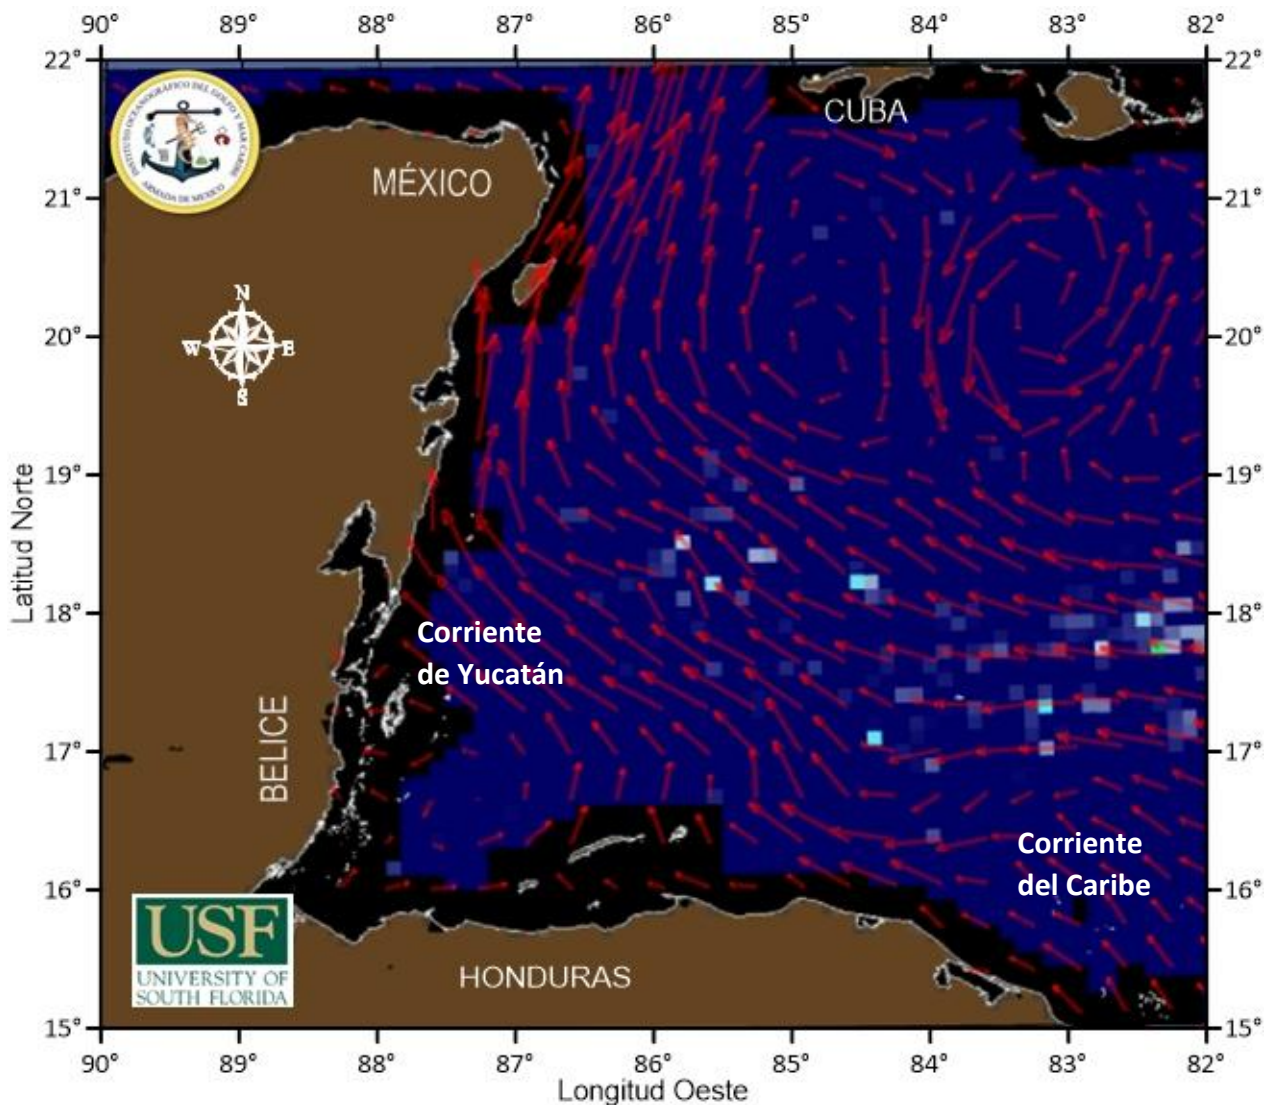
90° 89° 88° 87° 86° 85° 84° 83° 82°

22° 21° 20° 19° 18° 17° 16° 15°

INSTITUTO OCEANOGRÁFICO DEL GOLFO Y MAR CARIBE
ARMADA DE MÉXICO

CUBA

MÉXICO

N
W E
S

Latitud Norte

Corriente de Yucatán

BELICE

Corriente del Caribe

USF
UNIVERSITY OF SOUTH FLORIDA

HONDURAS

Longitud Oeste